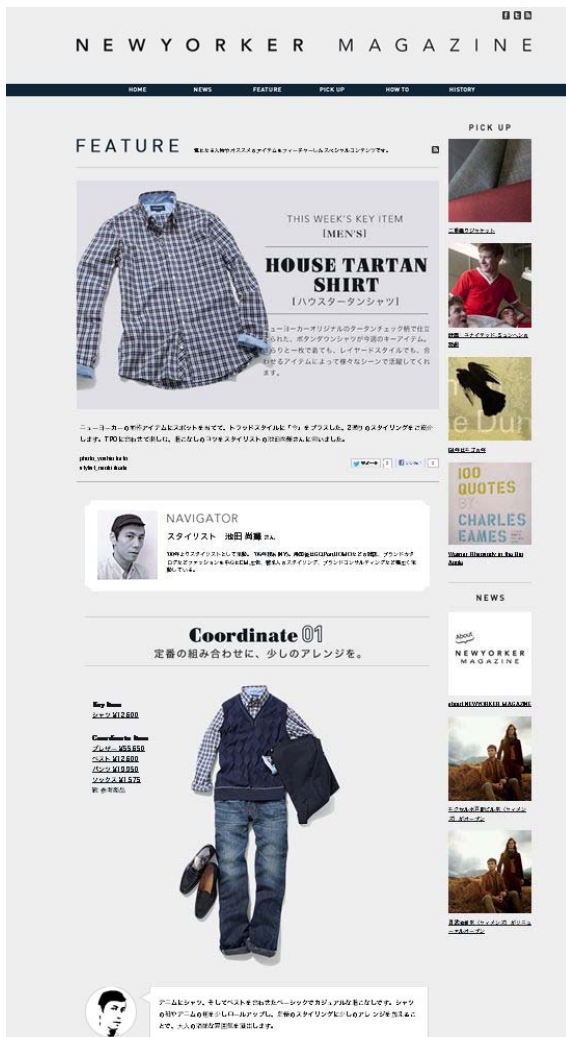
NEWYORKER MAGAZINE

HOME NEWS FEATURE PICK UP HOW TO HISTORY

FEATURE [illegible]

THIS WEEK'S KEY ITEM
[MEN'S]

HOUSE TARTAN SHIRT
【ハウスタータンシャツ】

ニューヨーカーオリジナルのタータンチェック柄で仕立てられた、ボタンダウンシャツが今週のキーアイテム。さらりと一枚で着ても、レイヤードスタイルでも、合わせるアイテムによって様々なシーンで活躍してくれます。

ニューヨーカーの新作アイテムにスポットをあてて、トラッドスタイルに「今」をプラスした、2通りのスタイリングをご紹介します。TPOに合わせて着こなし、着こなしのコツをスタイリストの池田尚輝さんに伺いました。

photo_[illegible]
stylist_naoki ikeda

NAVIGATOR
スタイリスト 池田 尚輝 さん

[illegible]

Coordinate 01
定番の組み合わせに、少しのアレンジを。

Key Item
シャツ ¥12,600

Coordinate Item
ブレザー ¥55,650
ベスト ¥12,600
パンツ ¥19,950
ソックス ¥1,575
靴 参考商品

アニエにシャツ、そしてベストを合わせたベーシックでカジュアルな着こなしです。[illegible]

PICK UP

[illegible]

100 QUOTES BY CHARLES EAMES

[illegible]

NEWS

About NEWYORKER MAGAZINE

about NEWYORKER MAGAZINE

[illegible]

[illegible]